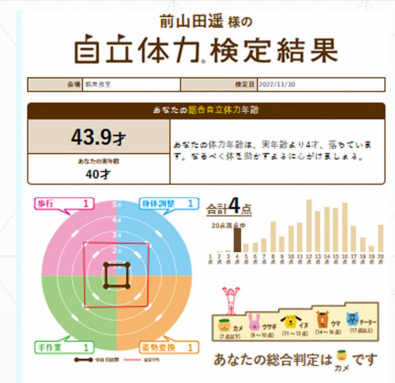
前山田遥 様の

自立体力 検定結果

| 会場 | 飯南会堂 | 検定日 | 2022/11/30 |
|---|---|---|---|

あなたの総合自立体力年齢

43.9才

あなたの実年齢

40才

あなたの体力年齢は、実年齢より4才、高いでいます。なるべく体を動かすよう心がけましょう。

歩行 1

身体調整 1

手作業 1

姿勢変換 1

5
4
3
2
1

会計4点

20点満点中

カメ

ウサギ

イヌ

ウマ

チーター

あなたの総合判定は カメ です